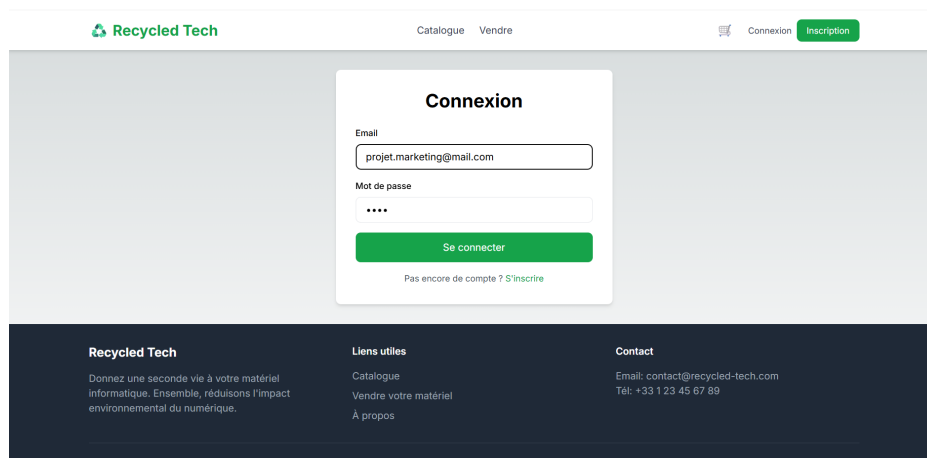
Recycled Tech

Catalogue Vendre

Connexion Inscription

Connexion

Email

projet.marketing@mail.com

Mot de passe

••••

Se connecter

Pas encore de compte ? S'inscrire

Recycled Tech

Donnez une seconde vie à votre matériel informatique. Ensemble, réduisons l'impact environnemental du numérique.

Liens utiles

Catalogue

Vendre votre matériel

À propos

Contact

Email: contact@recycled-tech.com

Tél: +33 1 23 45 67 89